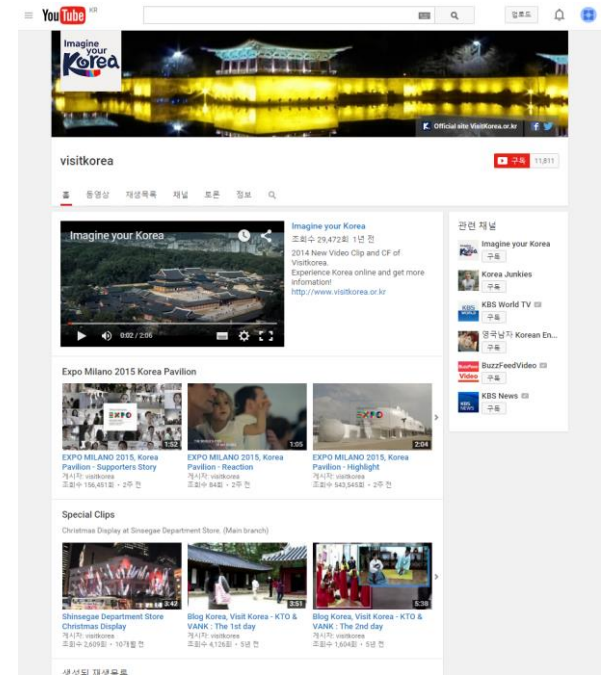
YouTube KR

업로드

Imagine your Korea

Official site VisitKorea.or.kr

visitkorea

구독 11,811

홈 동영상 재생목록 채널 토론 정보

Imagine your Korea

0:02 / 2:06

Imagine your Korea
조회수 29,472회 1년 전
2014 New Video Clip and CF of Visitkorea.
Experience Korea online and get more information!
http://www.visitkorea.or.kr

Expo Milano 2015 Korea Pavilion

1:52
EXPO MILANO 2015, Korea Pavilion - Supporters Story
게시자: visitkorea
조회수 156,451회 • 2주 전

1:05
EXPO MILANO 2015, Korea Pavilion - Reaction
게시자: visitkorea
조회수 84회 • 2주 전

2:04
EXPO MILANO 2015, Korea Pavilion - Highlight
게시자: visitkorea
조회수 543,545회 • 2주 전

Special Clips
Christmas Display at Shinsegae Department Store. (Main branch)

3:42
Shinsegae Department Store Christmas Display
게시자: visitkorea
조회수 2,609회 • 10개월 전

3:51
Blog Korea, Visit Korea - KTO & VANK : The 1st day
게시자: visitkorea
조회수 4,126회 • 5년 전

5:38
Blog Korea, Visit Korea - KTO & VANK : The 2nd day
게시자: visitkorea
조회수 1,604회 • 5년 전

생성된 재생목록

관련 채널
Imagine your Korea
구독
Korea Junkies
구독
KBS World TV
구독
영국남자 Korean En...
구독
BuzzFeedVideo
구독
KBS News
구독